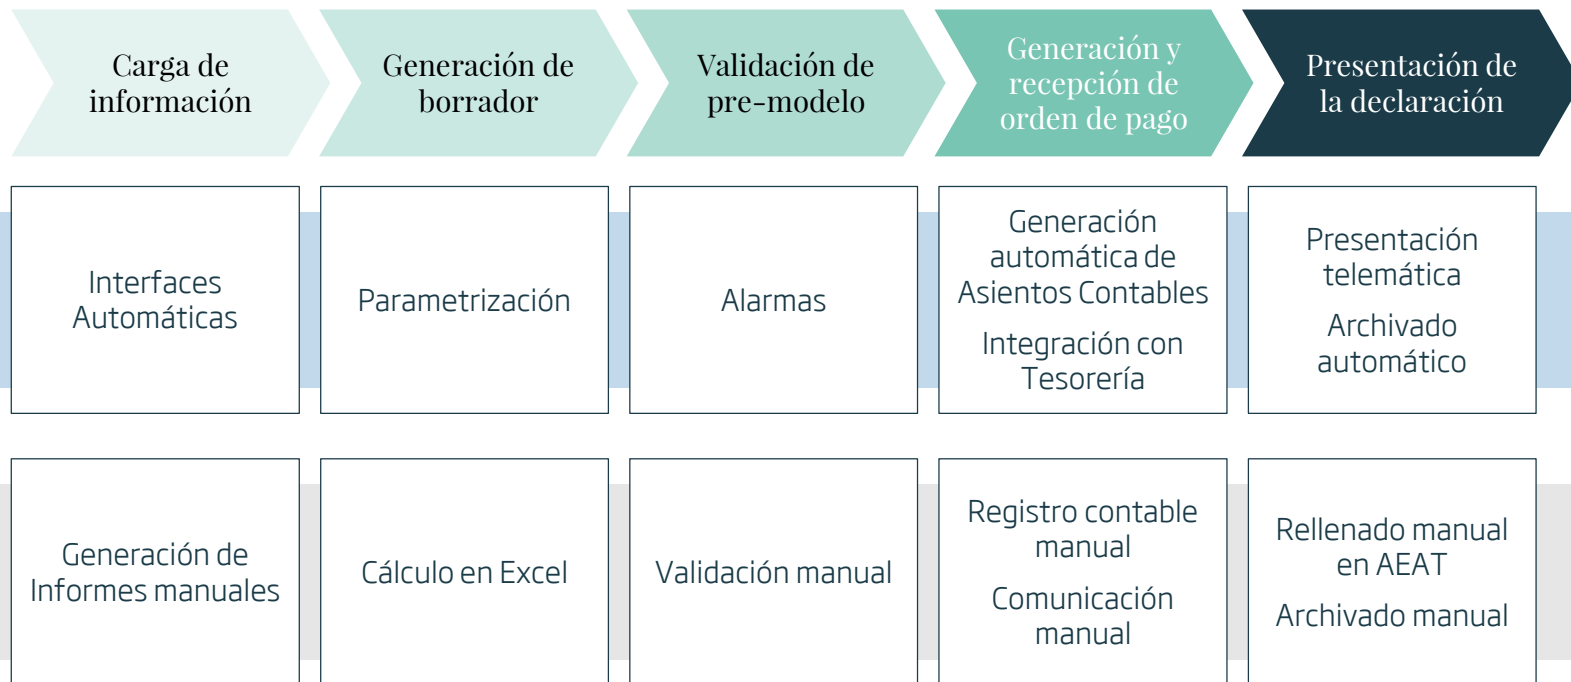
Carga de información

Generación de borrador

Validación de pre-modelo

Generación y recepción de orden de pago

Presentación de la declaración

Interfaces Automáticas

Parametrización

Alarmas

Generación automática de Asientos Contables

Integración con Tesorería

Presentación telemática

Archivado automático

Generación de Informes manuales

Cálculo en Excel

Validación manual

Registro contable manual

Comunicación manual

Rellenado manual en AEAT

Archivado manual